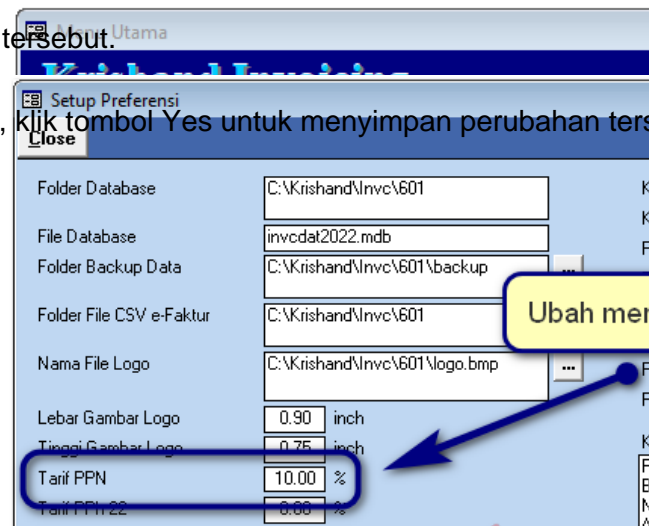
tersebut.

Menu Utama

Krishand Invoicing

Setup Preferensi

, klik tombol Yes untuk menyimpan perubahan ters

Close

Folder Database C:\Krishand\Invc\601

File Database invcdat2022.mdb

Folder Backup Data C:\Krishand\Invc\601\backup ...

Folder File CSV e-Faktur C:\Krishand\Invc\601

Ubah mer

Nama File Logo C:\Krishand\Invc\601\logo.bmp ...

Lebar Gambar Logo 0.90 inch

Tinggi Gambar Logo 0.75 inch

Tarif PPN 10.00 %

Tarif PPh 22 0.00 %

K
K
F
F
F
K
F
B
N
A